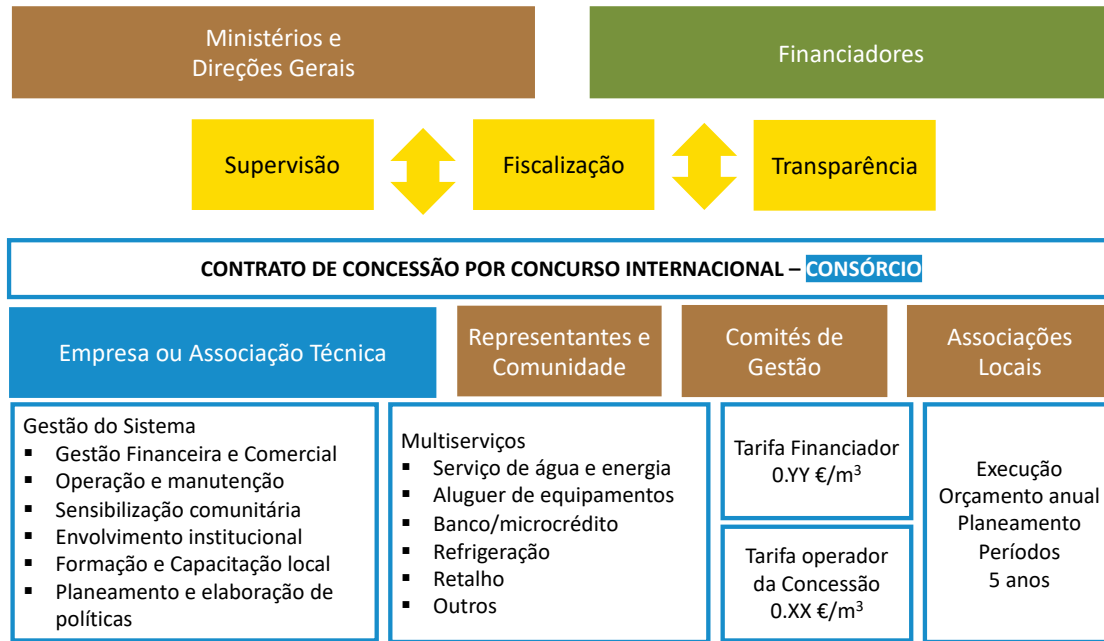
Ministérios e Direções Gerais

Financiadores

Supervisão

Fiscalização

Transparência

CONTRATO DE CONCESSÃO POR CONCURSO INTERNACIONAL – CONSÓRCIO

Empresa ou Associação Técnica

Representantes e Comunidade

Comités de Gestão

Associações Locais

Gestão do Sistema
- Gestão Financeira e Comercial
- Operação e manutenção
- Sensibilização comunitária
- Envolvimento institucional
- Formação e Capacitação local
- Planeamento e elaboração de políticas

Multiserviços
- Serviço de água e energia
- Aluguer de equipamentos
- Banco/microcrédito
- Refrigeração
- Retalho
- Outros

Tarifa Financiador
0.YY €/m$^3$

Tarifa operador da Concessão
0.XX €/m$^3$

Execução
Orçamento anual
Planeamento
Períodos
5 anos